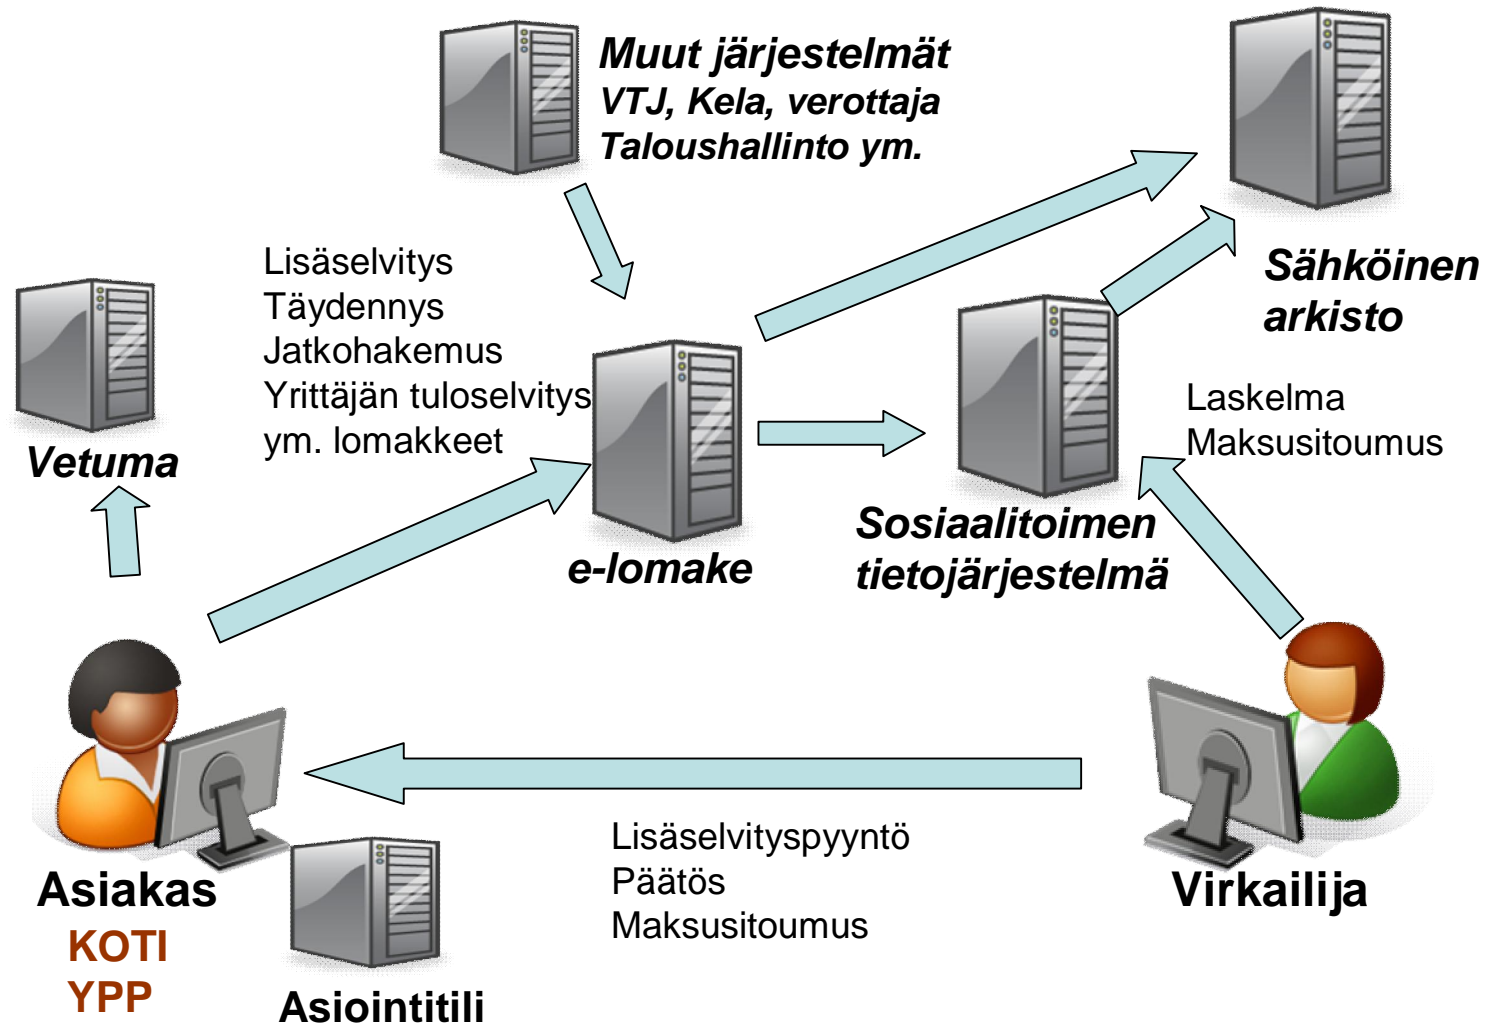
Muut järjestelmät
VTJ, Kela, verottaja
Taloushallinto ym.

Sähköinen arkisto

Lisäselvitys
Täydennys
Jatkohakemus
Yrittäjän tuloselvitys
ym. lomakkeet

Vetuma

e-lomake

Sosiaalitoimen tietojärjestelmä

Laskelma
Maksusitoumus

Asiakas
KOTI
YPP

Asiointitili

Lisäselvityspyyntö
Päätös
Maksusitoumus

Virkailija